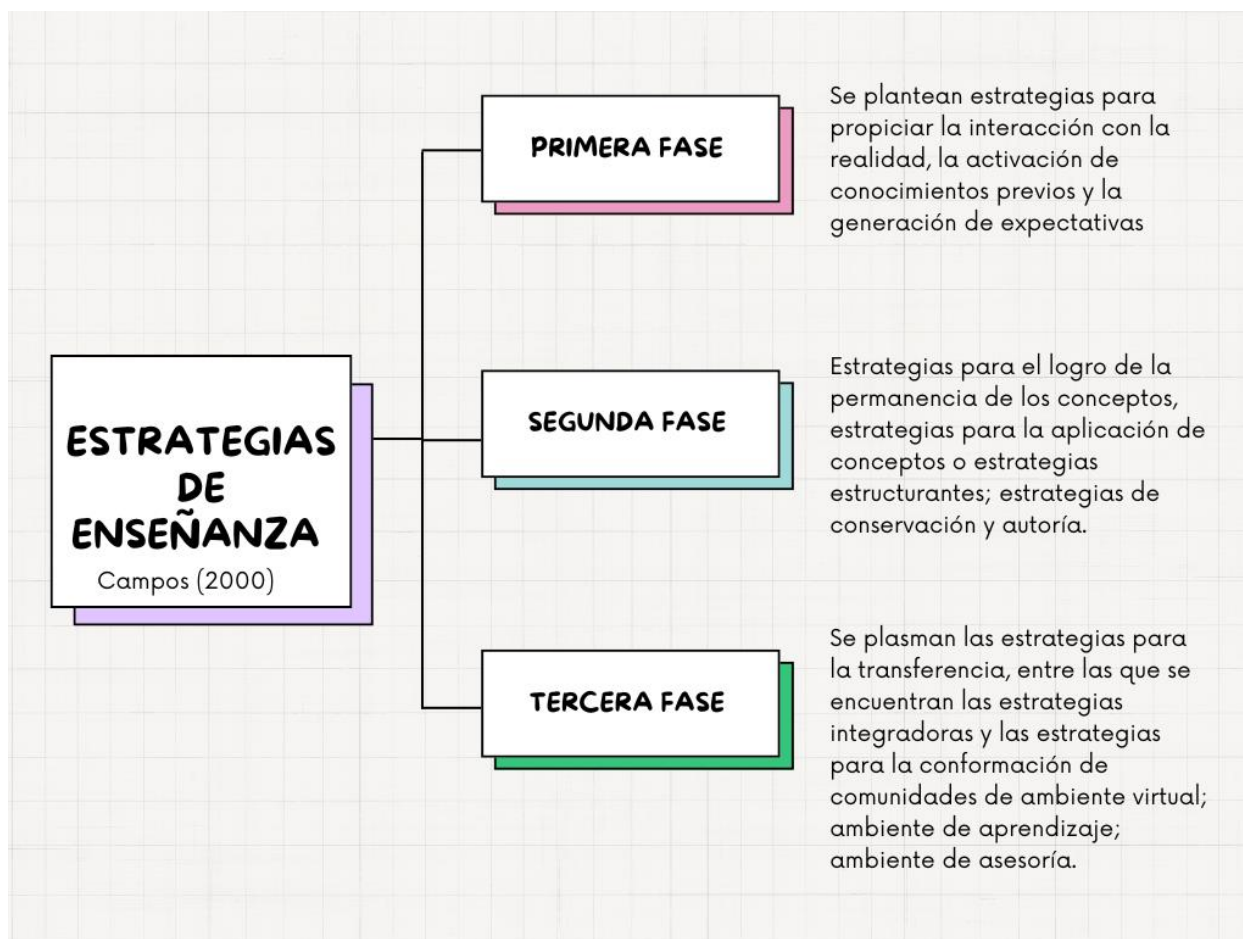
ESTRATEGIAS DE ENSEÑANZA
Campos (2000)

PRIMERA FASE

Se plantean estrategias para propiciar la interacción con la realidad, la activación de conocimientos previos y la generación de expectativas

SEGUNDA FASE

Estrategias para el logro de la permanencia de los conceptos, estrategias para la aplicación de conceptos o estrategias estructurantes; estrategias de conservación y autoría.

TERCERA FASE

Se plasman las estrategias para la transferencia, entre las que se encuentran las estrategias integradoras y las estrategias para la conformación de comunidades de ambiente virtual; ambiente de aprendizaje; ambiente de asesoría.